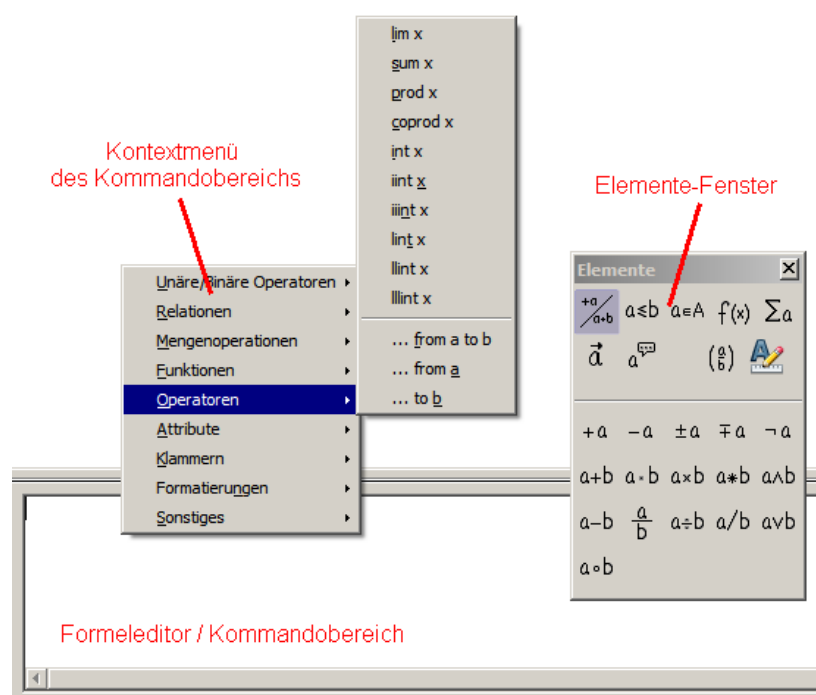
lim x
sum x
prod x
coprod x
int x
iint x
iiint x
lint x
llint x
lllint x
... from a to b
... from a
... to b

Kontextmenü des Kommandobereichs

Elemente-Fenster

Unäre/Binäre Operatoren
Relationen
Mengenoperationen
Funktionen
Operatoren
Attribute
Klammern
Formatierungen
Sonstiges

Elemente
$\frac{+a}{a+b}$ a≤b a∈A f(x) $\sum a$
$\vec{a}$ $a^{\square}$ $(\frac{a}{b})$
+a −a ±a ∓a ¬a
a+b a·b a×b a∗b a∧b
a−b $\frac{a}{b}$ a÷b a/b a∨b
a∘b

Formeleditor / Kommandobereich